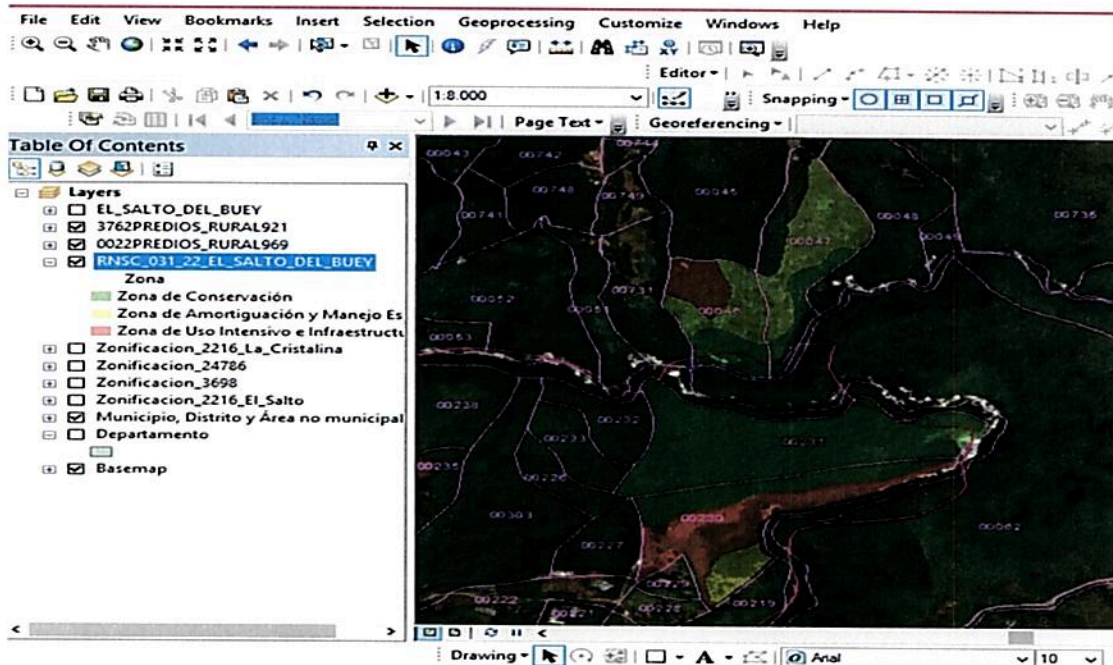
File Edit View Bookmarks Insert Selection Geoprocessing Customize Windows Help

Editor▾

1:8.000

Snapping▾

Page Text▾ Georeferencing▾

Table Of Contents

Layers
EL_SALTO_DEL_BUEY
3762PREDIOS_RURAL921
0022PREDIOS_RURAL969
RNSC_031_22_EL_SALTO_DEL_BUEY
Zona
Zona de Conservación
Zona de Amortiguación y Manejo Es
Zona de Uso Intensivo e Infraestructu
Zonificacion_2216_La_Cristalina
Zonificacion_24786
Zonificacion_3698
Zonificacion_2216_El_Salto
Municipio, Distrito y Área no municipal
Departamento
Basemap

00043 00742 00744 00748 00749 00045 00741 00048 00736 00047 00046 00731 00052 00951 00045 00053 00238 00232 00233 00231 00235 00226 00303 00230 00062 00227 00229 00222 00221 00228 00219

Drawing▾ Arial 10